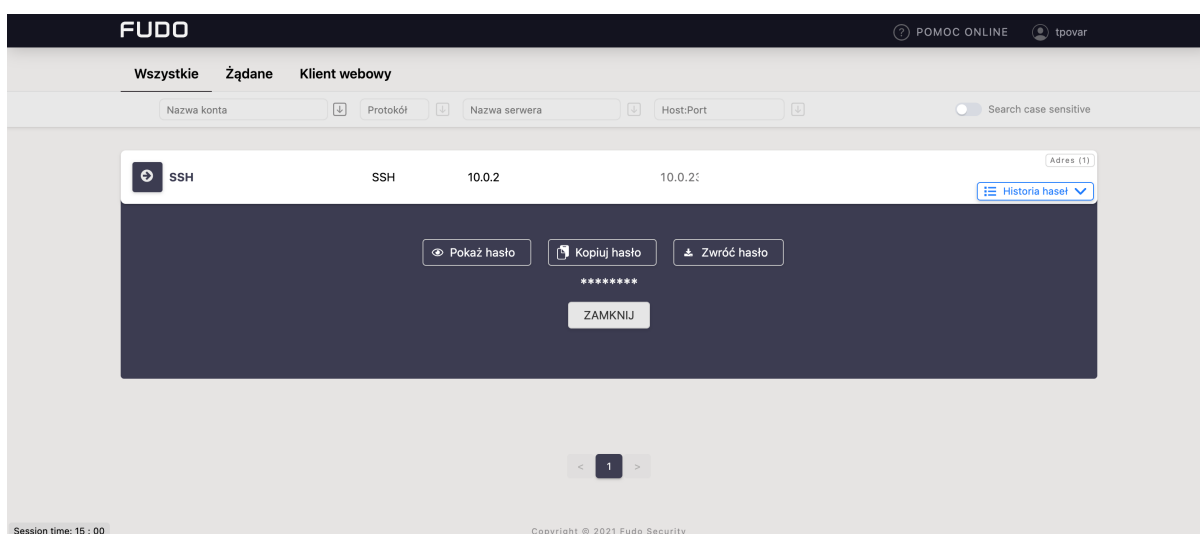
FUDO

POMOC ONLINE tpovar

Wszystkie Żądane Klient webowy

Nazwa konta Protokół Nazwa serwera Host:Port Search case sensitive

SSH SSH 10.0.2 10.0.2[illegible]

Adres (1)

Historia haseł

Pokaż hasło Kopiuj hasło Zwróć hasło

********

ZAMKNIJ

< 1 >

Session time: 15 : 00

Copyright © 2021 Fudo Security